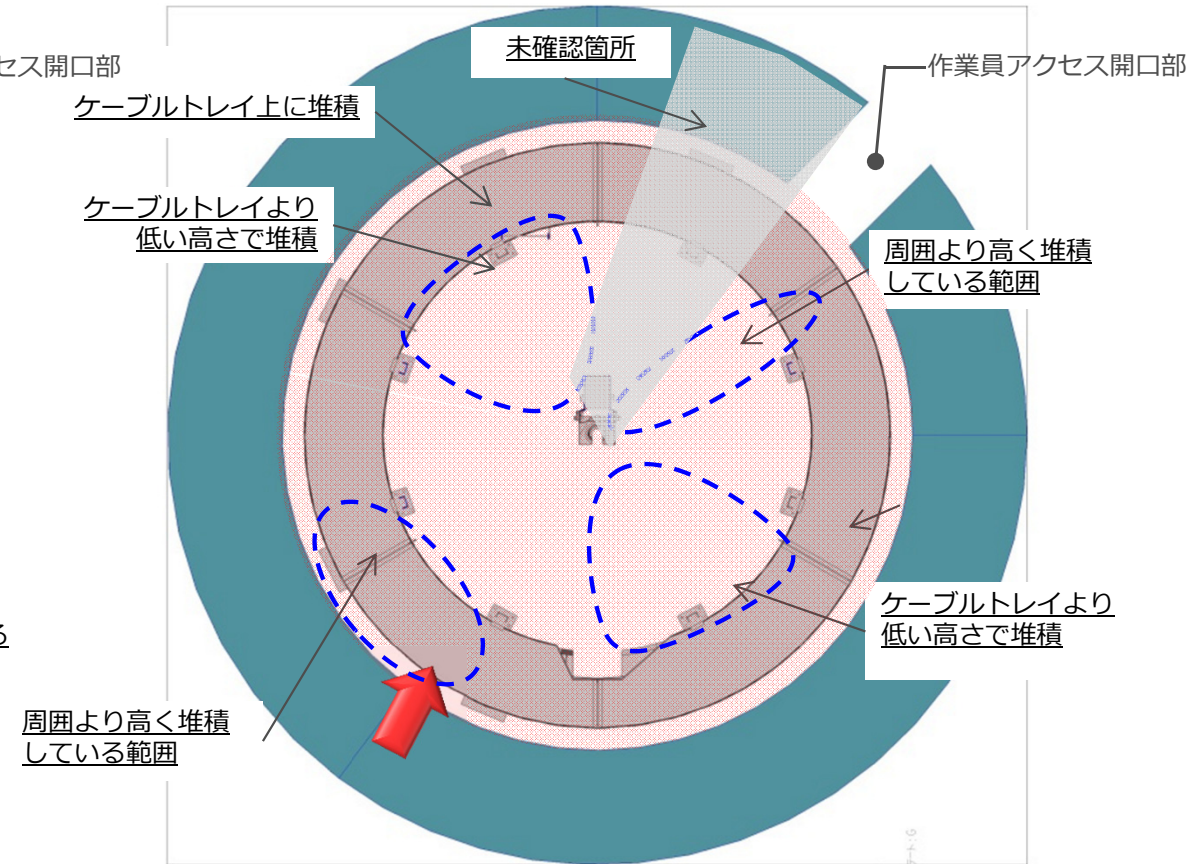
セス開口部

未確認箇所

作業員アクセス開口部

ケーブルトレイ上に堆積

ケーブルトレイより低い高さで堆積

周囲より高く堆積している範囲

ケーブルトレイより低い高さで堆積

る

周囲より高く堆積している範囲